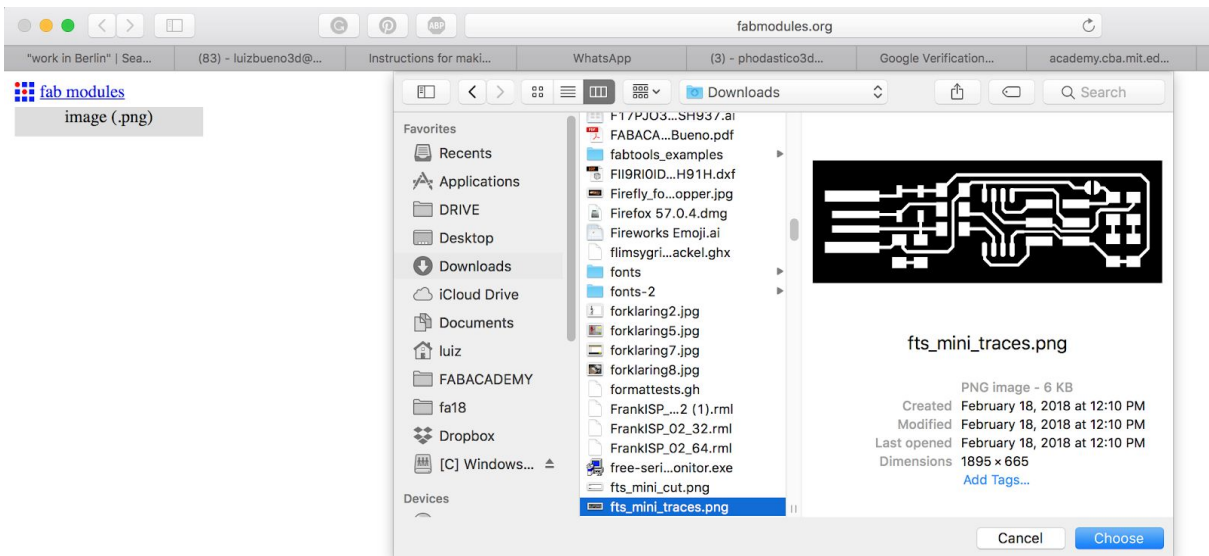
fabmodules.org

"work in Berlin" | Sea... (83) - luizbueno3d@... Instructions for maki... WhatsApp (3) - phodastico3d... Google Verification... academy.cba.mit.ed...

fab modules
image (.png)

Downloads
Search

Favorites
Recents
Applications
DRIVE
Desktop
Downloads
iCloud Drive
Documents
luiz
FABACADEMY
fa18
Dropbox
[C] Windows...
Devices

F17PJO3...SH937.ai
FABACA...Bueno.pdf
fabtools_examples
FII9RI0ID...H91H.dxf
Firefly_fo...opper.jpg
Firefox 57.0.4.dmg
Fireworks Emoji.ai
flimsygri...ackel.ghx
fonts
fonts-2
forklaring2.jpg
forklaring5.jpg
forklaring7.jpg
forklaring8.jpg
formattests.gh
FrankISP_...2 (1).rml
FrankISP_02_32.rml
FrankISP_02_64.rml
free-seri...onitor.exe
fts_mini_cut.png
fts_mini_traces.png

fts_mini_traces.png
PNG image - 6 KB
Created February 18, 2018 at 12:10 PM
Modified February 18, 2018 at 12:10 PM
Last opened February 18, 2018 at 12:10 PM
Dimensions 1895 × 665
Add Tags...

Cancel
Choose